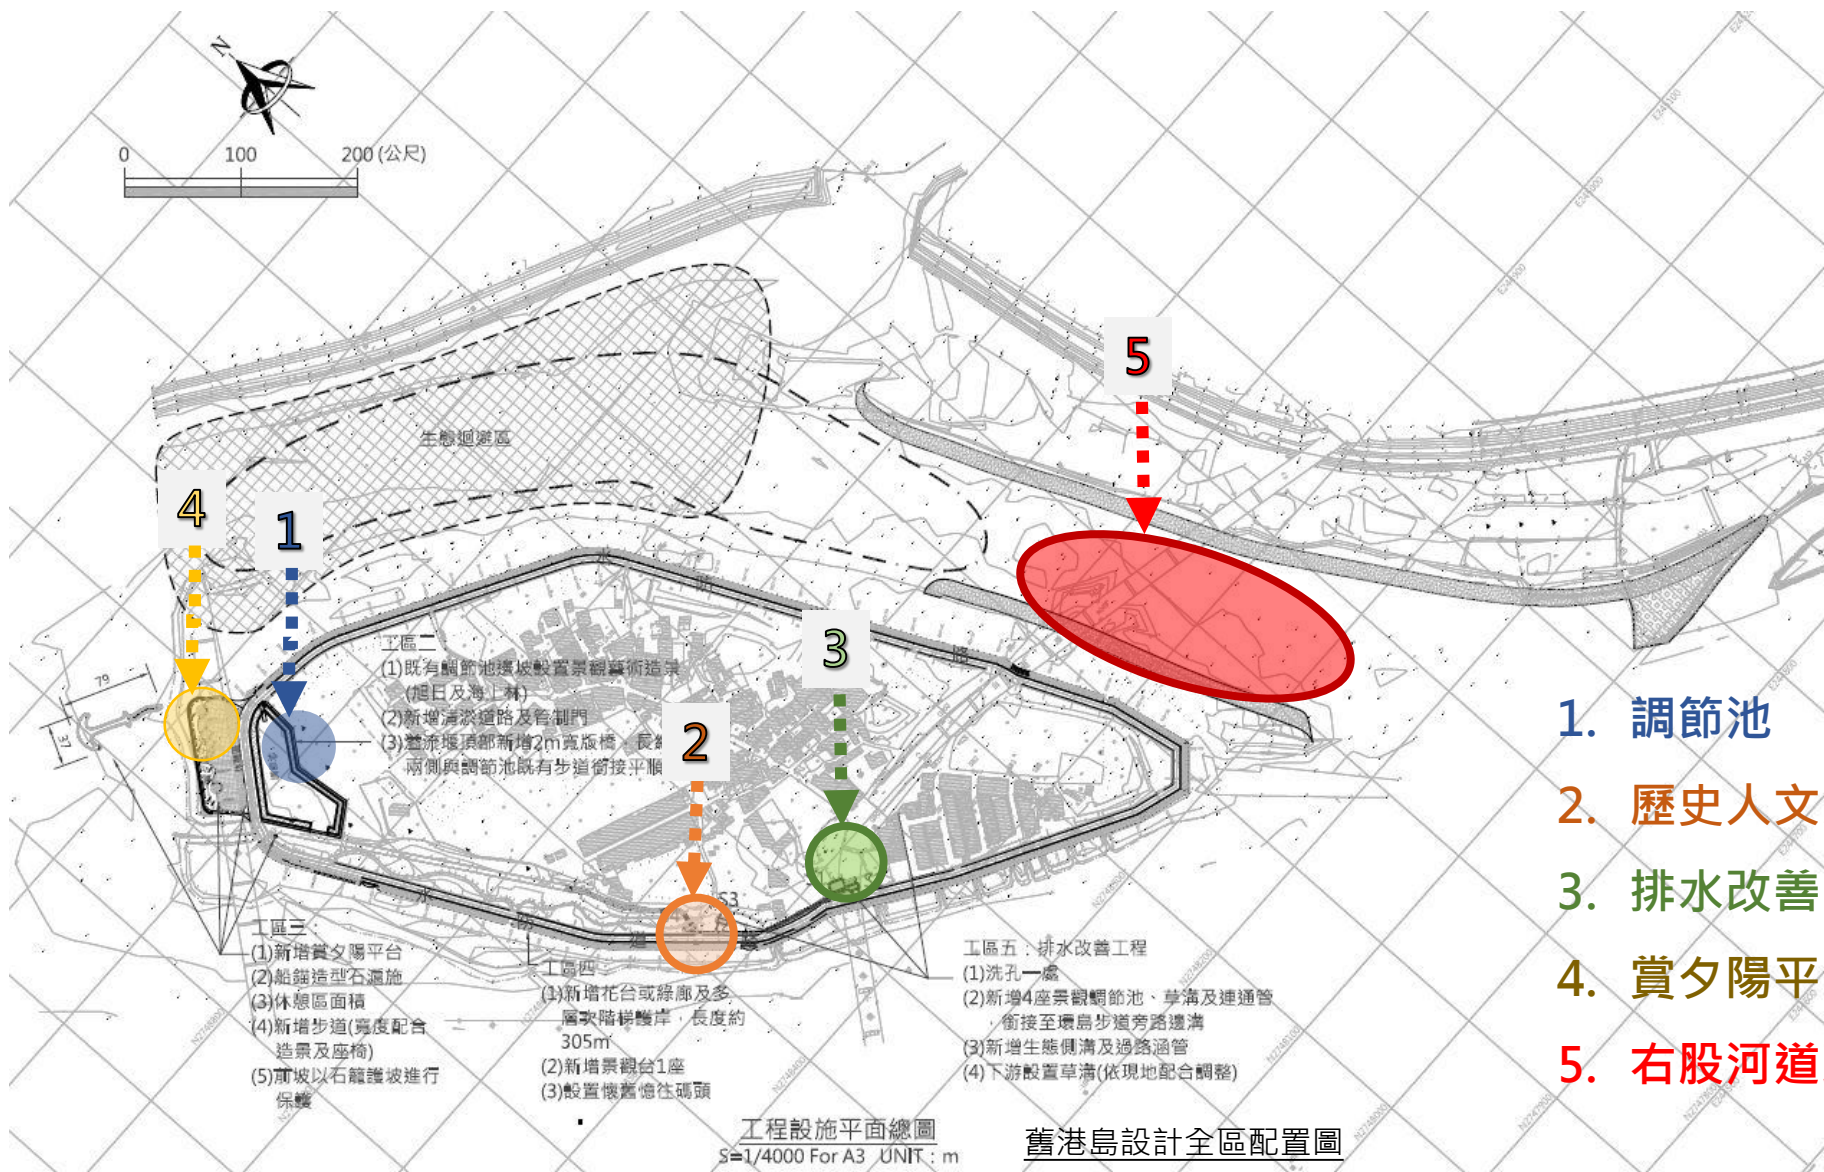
N

0 100 200(公尺)

生態迴避區

5

4

1

3

2

79

37

工區二
(1)既有調節池環坡設置景觀藝術造景(旭日及海上林)
(2)新增清淤道路及管制門
(3)溢流堰頂部新增2m寬版橋，長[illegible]兩側與調節池既有步道銜接平順

工區三
(1)新增賞夕陽平台
(2)船錨造型石導施
(3)休憩區面積
(4)新增步道(寬度配合造景及座椅)
(5)前坡以石籠護坡進行保護

工區四
(1)新增花台或綠廊及多層次階梯護岸，長度約305m
(2)新增景觀台1座
(3)設置懷舊憶往碼頭

工區五：排水改善工程
(1)洗孔一處
(2)新增4座景觀調節池、草溝及連通管銜接至環島步道旁路邊溝
(3)新增生態側溝及過路涵管
(4)下游設置草溝(依現地配合調整)

S3

工程設施平面總圖
S=1/4000 For A3 UNIT：m

舊港島設計全區配置圖

1. 調節池
2. 歷史人文
3. 排水改善
4. 賞夕陽平
5. 右股河道